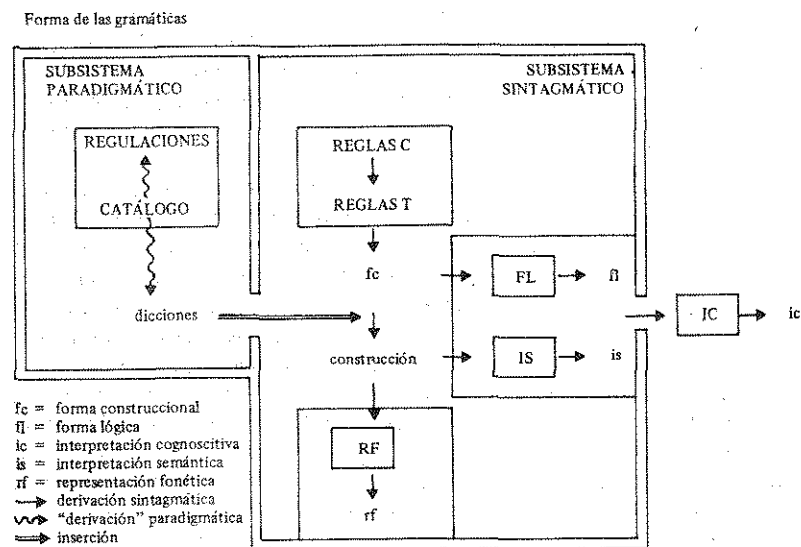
Forma de las gramáticas

SUBSISTEMA PARADIGMÁTICO

REGULACIONES

CATÁLOGO

dicciones

SUBSISTEMA SINTAGMÁTICO

REGLAS C

REGLAS T

fc

construcción

FL

fl

IS

is

JC

ic

RF

rf

fc = forma construccional
fl = forma lógica
ic = interpretación cognoscitiva
is = interpretación semántica
rf = representación fonética
derivación sintagmática
"derivación" paradigmática
inserción